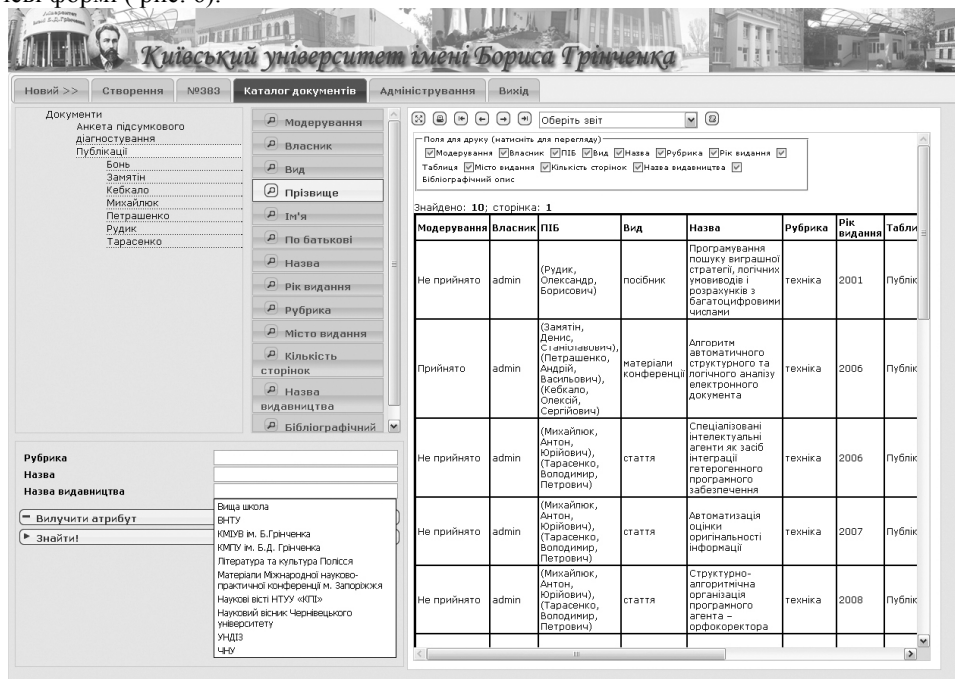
ової форми (рис. 6).

Київський університет імені Бориса Грінченка

Новий >> | Створення | №383 | Каталог документів | Адміністрування | Вихід

Документи
Анкета підсумкового діагностування
Публікації
Бонь
Замятін
Кебкало
Михайлюк
Петрашенко
Рудик
Тарасенко

Модерування
Власник
Вид
Прізвище
Ім'я
По батькові
Назва
Рік видання
Рубрика
Місто видання
Кількість сторінок
Назва видавництва
Бібліографічний

Рубрика
Назва
Назва видавництва
Вилучити атрибут
Знайти!

Вища школа
ВНТУ
КМІУВ ім. Б.Грінченка
КМПУ ім. Б.Д. Грінченка
Література та культура Полісся
Матеріали Міжнародної науково-практичної конференції м. Запоріжжя
Наукові вісті НТУУ «КПІ»
Науковий вісник Чернівецького університету
УНДІЗ
ЧНУ

Оберіть звіт

Поля для друку (натисніть для перегляду)
Модерування Власник ПІБ Вид Назва Рубрика Рік видання Таблиця Місто видання Кількість сторінок Назва видавництва Бібліографічний опис

Знайдено: 10; сторінка: 1

| Модерування | Власник | ПІБ | Вид | Назва | Рубрика | Рік видання | Табли |
|---|---|---|---|---|---|---|---|
| Не прийнято | admin | (Рудик, Олександр, Борисович) | посібник | Програмування пошуку виграшної стратегії, логічних умовиводів і розрахунків з багатоцифровими числами | техніка | 2001 | Публік |
| Прийнято | admin | (Замятін, Денис, Станіславович), (Петрашенко, Андрій, Васильович), (Кебкало, Олексій, Сергійович) | матеріали конференції | Алгоритм автоматичного структурного та логічного аналізу електронного документа | техніка | 2006 | Публік |
| Не прийнято | admin | (Михайлюк, Антон, Юрійович), (Тарасенко, Володимир, Петрович) | стаття | Спеціалізовані інтелектуальні агенти як засіб інтеграції гетерогенного програмного забезпечення | техніка | 2006 | Публік |
| Не прийнято | admin | (Михайлюк, Антон, Юрійович), (Тарасенко, Володимир, Петрович) | стаття | Автоматизація оцінки оригінальності інформації | техніка | 2007 | Публік |
| Не прийнято | admin | (Михайлюк, Антон, Юрійович), (Тарасенко, Володимир, Петрович) | стаття | Структурно-алгоритмічна організація програмного агента – орфокоректора | техніка | 2008 | Публік |